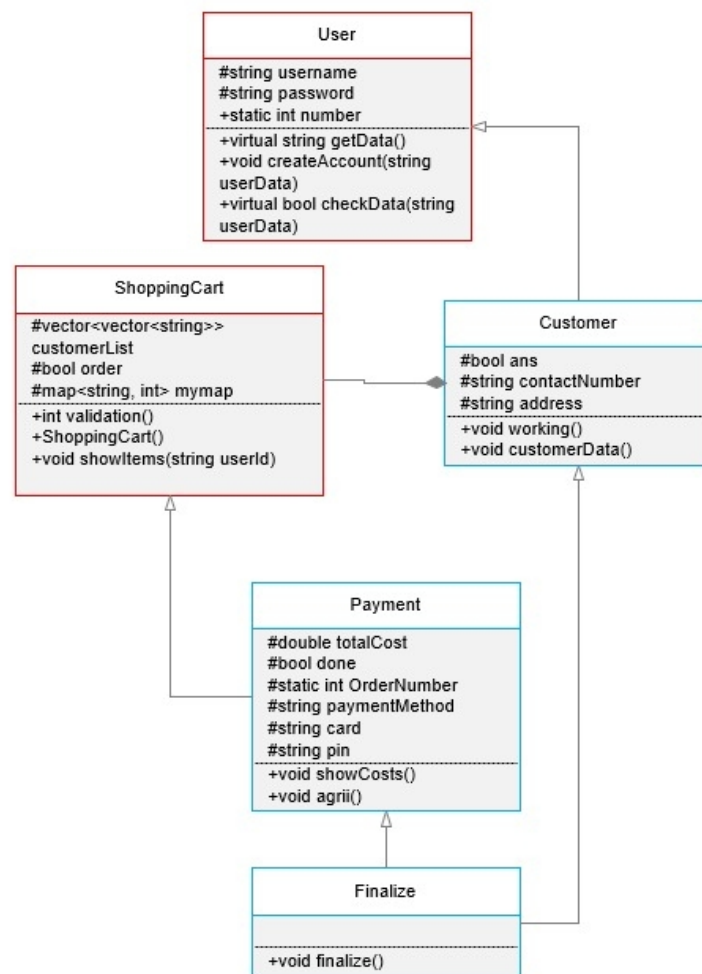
User

#string username
#string password
+static int number

+virtual string getData()
+void createAccount(string userData)
+virtual bool checkData(string userData)

ShoppingCart

#vector<vector<string>> customerList
#bool order
#map<string, int> mymap

+int validation()
+ShoppingCart()
+void showItems(string userId)

Customer

#bool ans
#string contactNumber
#string address

+void working()
+void customerData()

Payment

#double totalCost
#bool done
#static int OrderNumber
#string paymentMethod
#string card
#string pin

+void showCosts()
+void agrii()

Finalize

+void finalize()